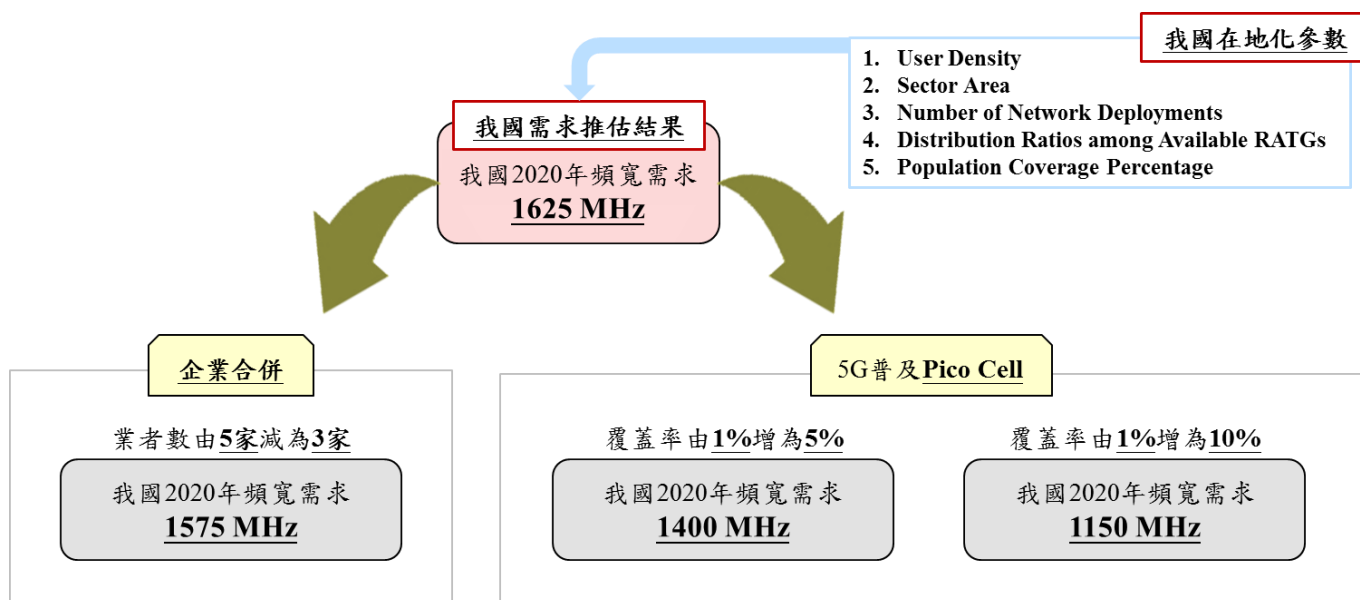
我國在地化參數

1. User Density
2. Sector Area
3. Number of Network Deployments
4. Distribution Ratios among Available RATGs
5. Population Coverage Percentage

我國需求推估結果

我國2020年頻寬需求
1625 MHz

企業合併

業者數由5家減為3家

我國2020年頻寬需求
1575 MHz

5G普及Pico Cell

覆蓋率由1%增為5%

我國2020年頻寬需求
1400 MHz

覆蓋率由1%增為10%

我國2020年頻寬需求
1150 MHz